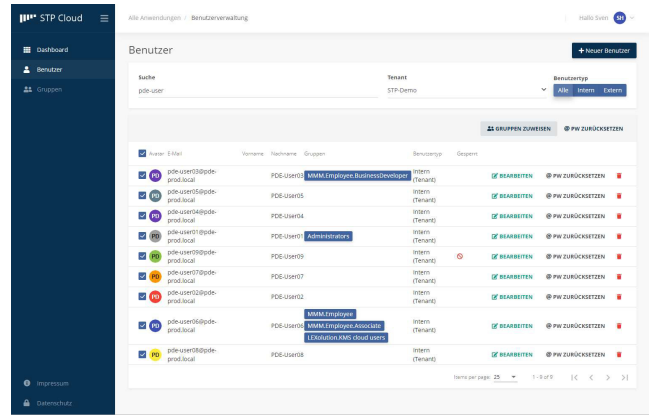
STP Cloud

Dashboard
Benutzer
Gruppen

Impressum
Datenschutz

Alle Anwendungen / Benutzerverwaltung

Hallo Sven SH

Benutzer

+ Neuer Benutzer

Suche
pde-user

Tenant
STP-Demo

Benutzertyp
Alle Intern Extern

GRUPPEN ZUWEISEN PW ZURÜCKSETZEN

| | Avatar | E-Mail | Vorname | Nachname | Gruppen | Benutzertyp | Gesperrt | | | |
|---|---|---|---|---|---|---|---|---|---|---|
| ☑ | PD | pde-user03@pde-prod.local | | PDE-User03 | MMM.Employee.BusinessDeveloper | Intern (Tenant) | | BEARBEITEN | PW ZURÜCKSETZEN | |
| ☑ | PD | pde-user05@pde-prod.local | | PDE-User05 | | Intern (Tenant) | | BEARBEITEN | PW ZURÜCKSETZEN | |
| ☑ | PD | pde-user04@pde-prod.local | | PDE-User04 | | Intern (Tenant) | | BEARBEITEN | PW ZURÜCKSETZEN | |
| ☑ | PD | pde-user01@pde-prod.local | | PDE-User01 | Administrators | Intern (Tenant) | | BEARBEITEN | PW ZURÜCKSETZEN | |
| ☑ | PD | pde-user09@pde-prod.local | | PDE-User09 | | Intern (Tenant) | | BEARBEITEN | PW ZURÜCKSETZEN | |
| ☑ | PD | pde-user07@pde-prod.local | | PDE-User07 | | Intern (Tenant) | | BEARBEITEN | PW ZURÜCKSETZEN | |
| ☑ | PD | pde-user02@pde-prod.local | | PDE-User02 | | Intern (Tenant) | | BEARBEITEN | PW ZURÜCKSETZEN | |
| ☑ | PD | pde-user06@pde-prod.local | | PDE-User06 | MMM.Employee, MMM.Employee.Associate, LEXolution.KMS cloud users | Intern (Tenant) | | BEARBEITEN | PW ZURÜCKSETZEN | |
| ☑ | PD | pde-user08@pde-prod.local | | PDE-User08 | | Intern (Tenant) | | BEARBEITEN | PW ZURÜCKSETZEN | |

Items per page: 25
1 – 9 of 9